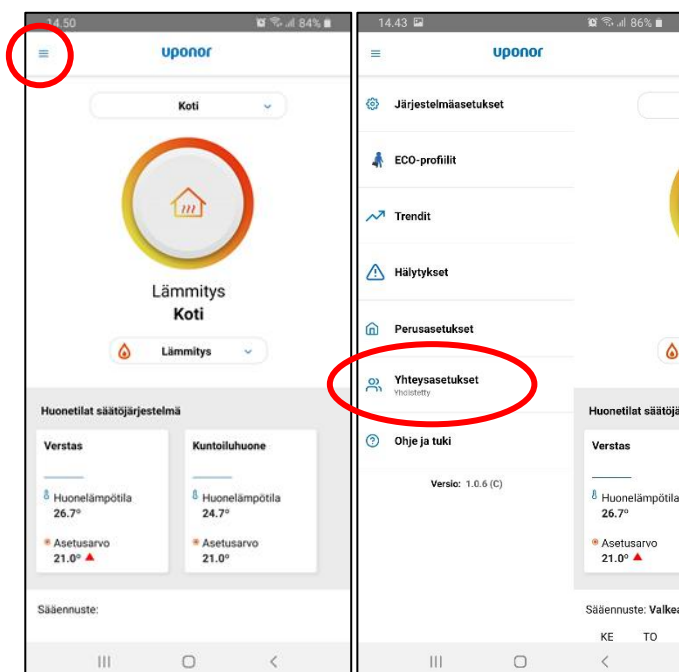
14.50 84%

uponor

Koti

Lämmitys
Koti

Lämmitys

Huonetilat säätöjärjestelmä

Verstas

Huonelämpötila
26.7°

Asetusarvo
21.0°

Kuntoiluhuone

Huonelämpötila
24.7°

Asetusarvo
21.0°

Sääennuste:

14.43 86%

uponor

Järjestelmäasetukset

ECO-profiilit

Trendit

Hälytykset

Perusasetukset

Yhteysasetukset
Yhdistetty

Ohje ja tuki

Versio: 1.0.6 (C)

Huonetilat säätöjär

Verstas

Huonelämpötila
26.7°

Asetusarvo
21.0°

Sääennuste: Valkea

KE TO